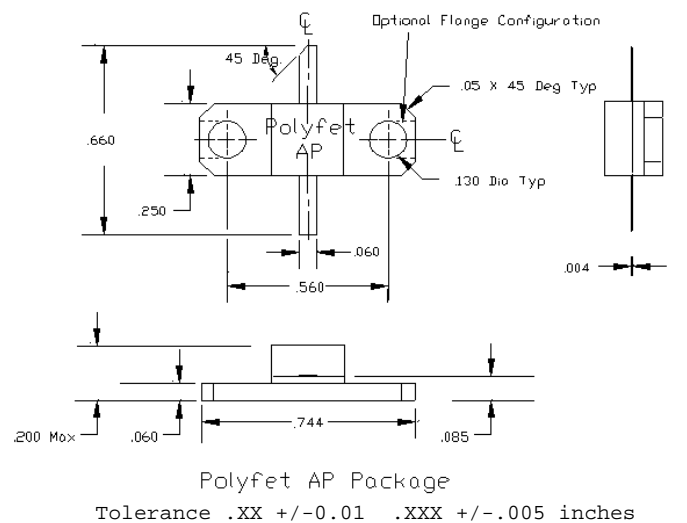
℄

Optional Flange Configuration

45 Deg.

.05 X 45 Deg Typ

.660

Polyfet AP

℄

.130 Dia Typ

.250

.060

.560

.004

.200 Max

.060

.744

.085

Polyfet AP Package

Tolerance .XX +/-0.01 .XXX +/-.005 inches